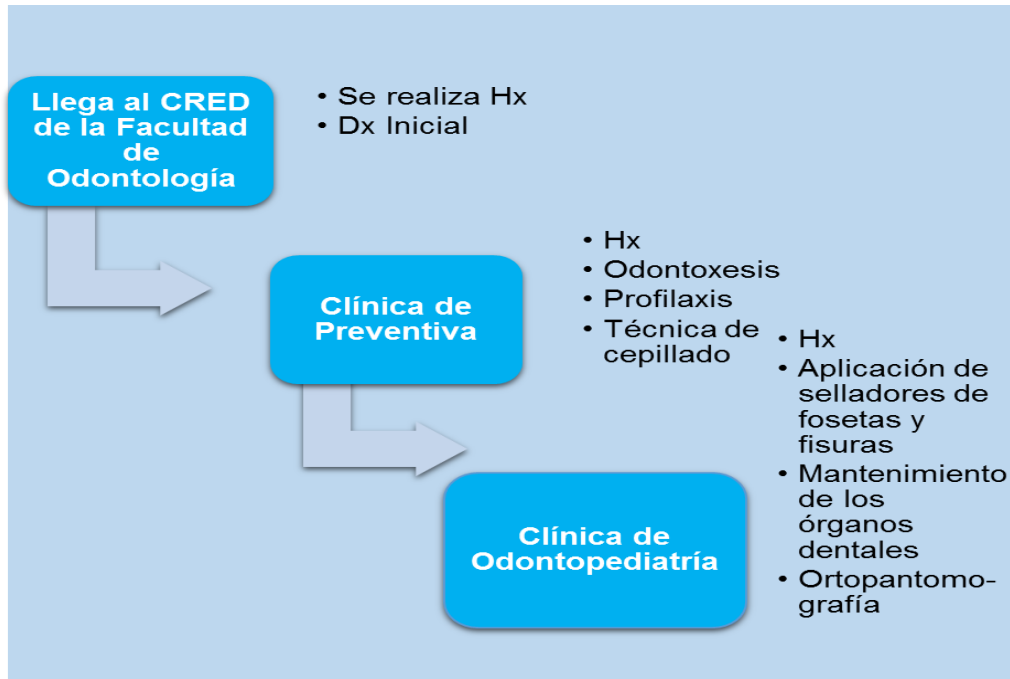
Llega al CRED de la Facultad de Odontología

• Se realiza Hx
• Dx Inicial

Clínica de Preventiva

• Hx
• Odontoxesis
• Profilaxis
• Técnica de cepillado

Clínica de Odontopediatría

• Hx
• Aplicación de selladores de fosetas y fisuras
• Mantenimiento de los órganos dentales
• Ortopantomografía